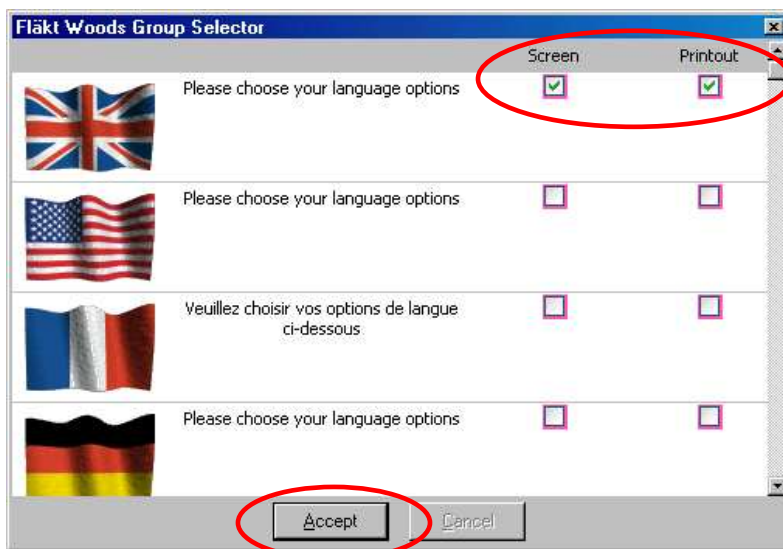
Fläkt Woods Group Selector

| | | Screen | Printout |
|---|---|---|---|
| | Please choose your language options | | |
| | Please choose your language options | | |
| | Veuillez choisir vos options de langue ci-dessous | | |
| | Please choose your language options | | |

Accept Cancel